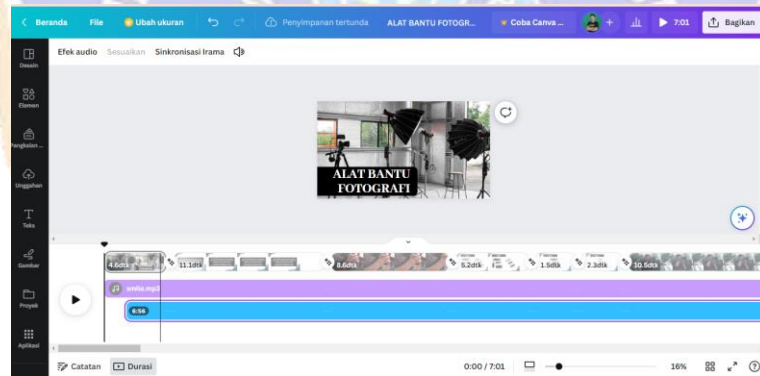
< Beranda File Ubah ukuran Penyimpanan tertunda ALAT BANTU FOTOGR... Coba Canva ... + 7:01 Bagikan

Desain
Elemen
Pengbalan...
Unggahan
Teks
Gambar
Proyek
Aplikasi

Efek audio Sesuaikan Sinkronisasi Irama

ALAT BANTU FOTOGRAFI

4.6dtk 11.1dtk 8.6dtk 5.2dtk 1.5dtk 2.3dtk 10.5dtk

wedia.mp3

6:56

Catatan Durasi 0:00 / 7:01 16%